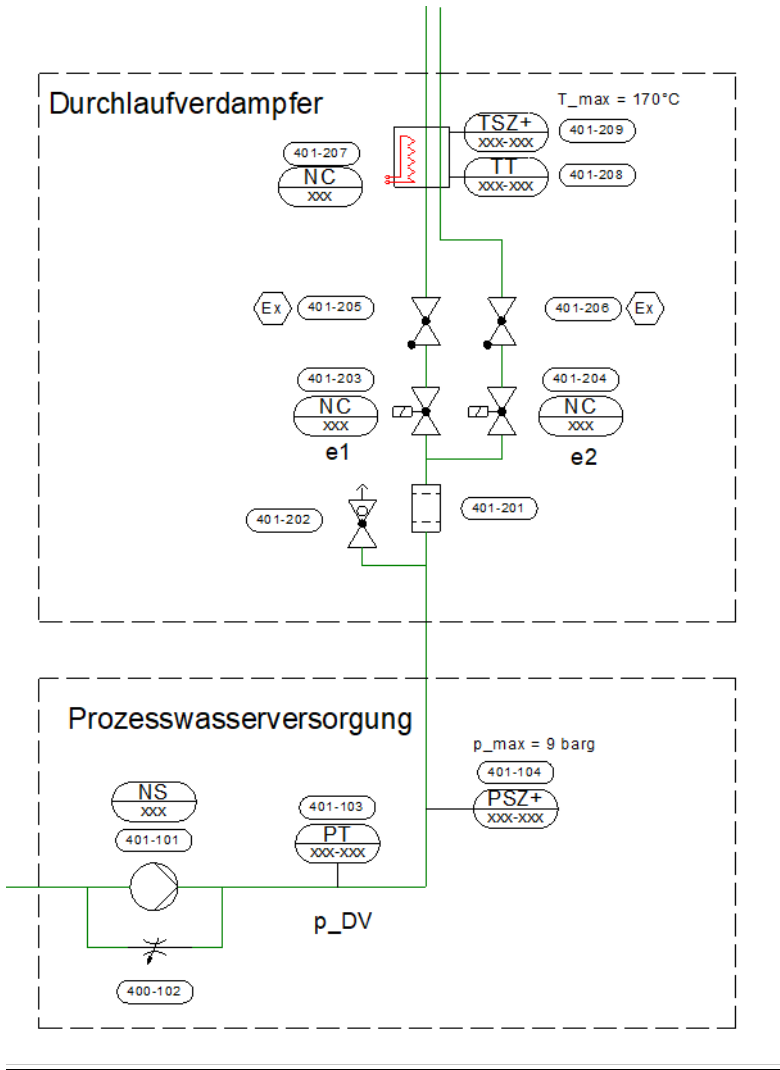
Durchlaufverdampfer

T_max = 170°C

401-207
NC
XXX

TSZ+
XXX-XXX
401-209

TT
XXX-XXX
401-208

Ex
401-205

401-206
Ex

401-203
NC
XXX
e1

401-204
NC
XXX
e2

401-202

401-201

Prozesswasserversorgung

p_max = 9 barg
401-104
PSZ+
XXX-XXX

NS
XXX
401-101

401-103
PT
XXX-XXX

p_DV

400-102